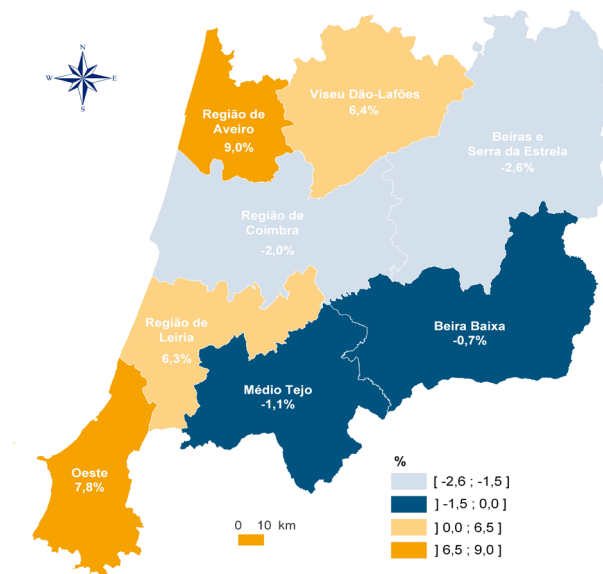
N
W
E
S

Região de Aveiro
9,0%

Viseu Dão-Lafões
6,4%

Beiras e Serra da Estrela
-2,6%

Região de Coimbra
-2,0%

Região de Leiria
6,3%

Beira Baixa
-0,7%

Médio Tejo
-1,1%

Oeste
7,8%

0 10 km

%
[ -2,6 ; -1,5 ]
] -1,5 ; 0,0 ]
] 0,0 ; 6,5 ]
] 6,5 ; 9,0 ]